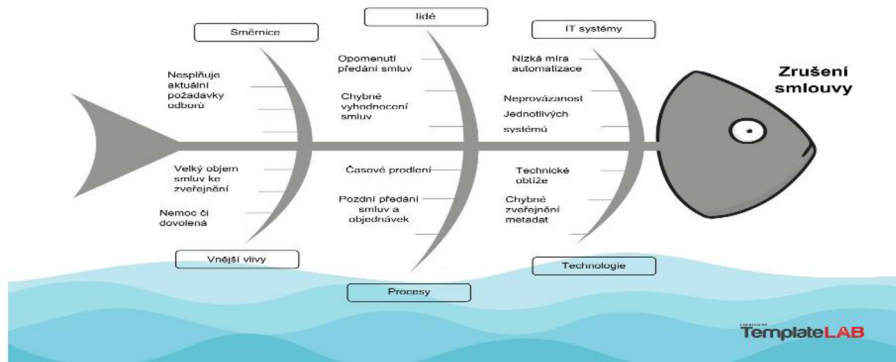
Směrnice

Lidé

IT systémy

Zrušení smlouvy

Nesplňuje aktuální požadavky odborů

Opomenutí předání smluv

Chybné vyhodnocení smluv

Nízká míra automatizace

Neprovázanost Jednotlivých systémů

Velký objem smluv ke zveřejnění

Nemoc či dovolená

Časové prodlení

Pozdní předání smluv a objednávek

Technické obtíže

Chybně zveřejnění metadat

Vnější vlivy

Procesy

Technologie

TemplateLAB